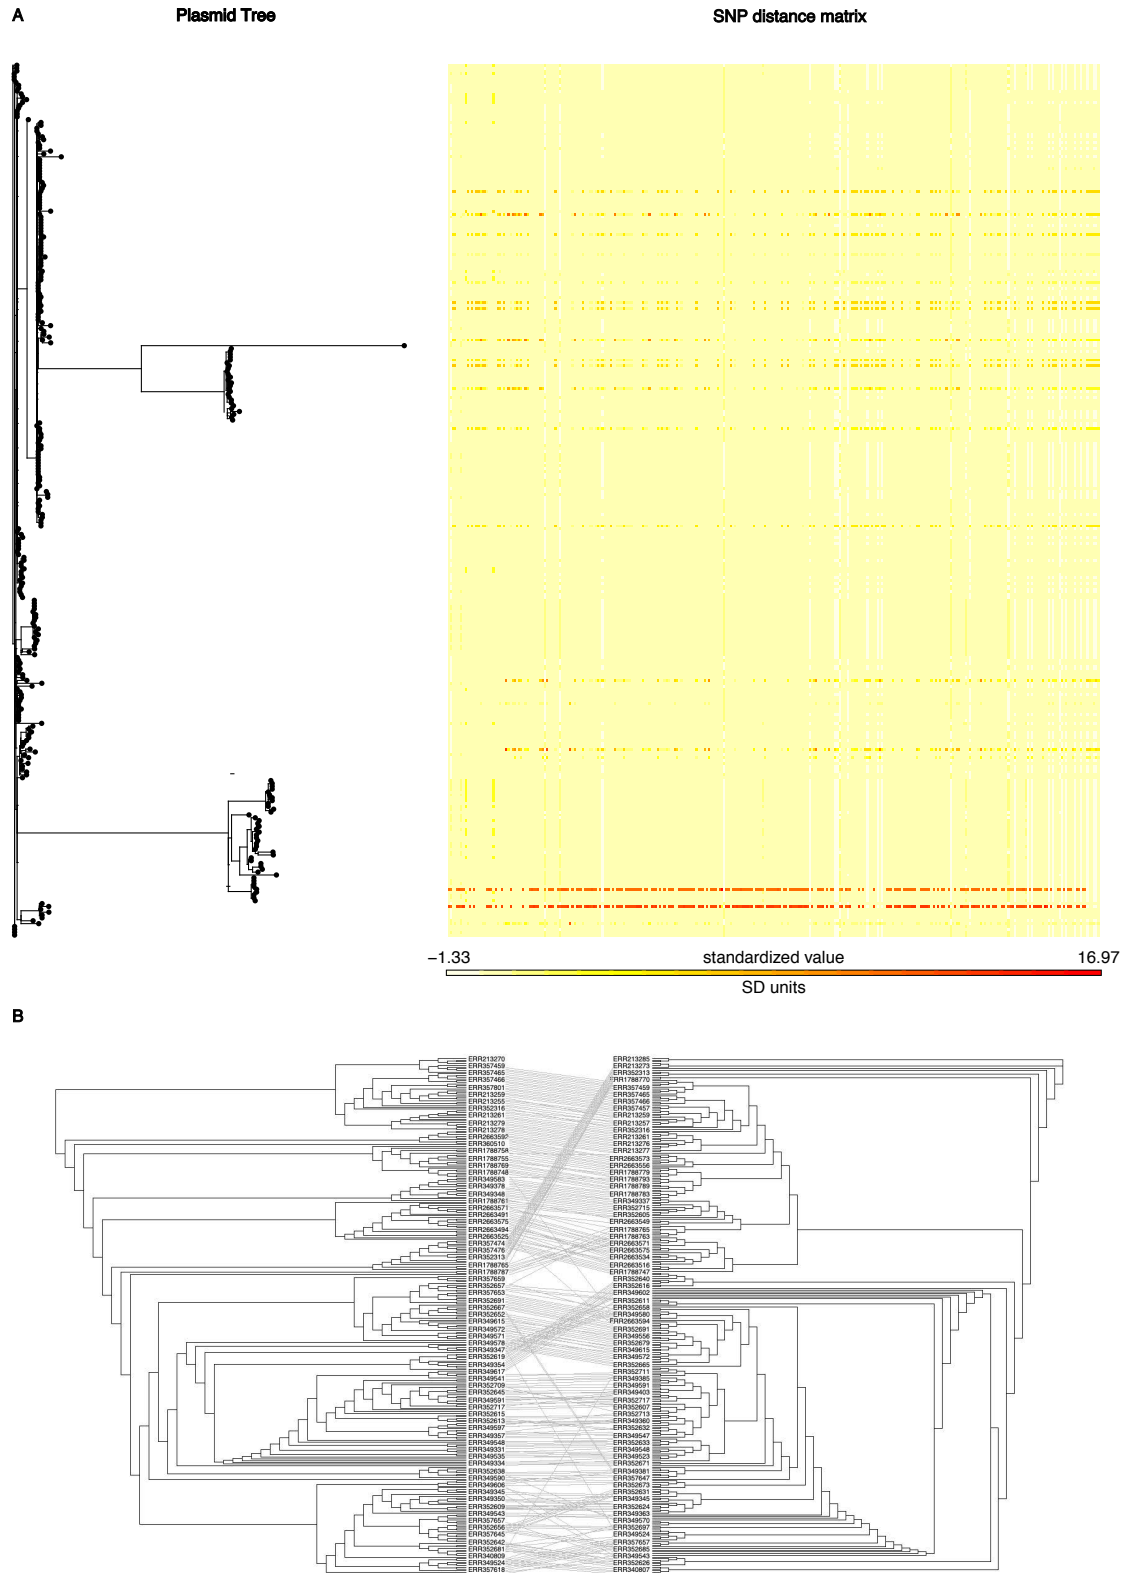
A

Plasmid Tree

SNP distance matrix

−1.33 standardized value 16.97

SD units

B

ERR213270
ERR357459
ERR357465
ERR357466
ERR357801
ERR213259
ERR213255
ERR352316
ERR213261
ERR213279
ERR213278
ERR2663597
ERR360510
ERR1788758
ERR1788755
ERR1788769
ERR1788748
ERR349583
ERR349378
ERR349348
ERR1788761
ERR2663571
ERR2663491
ERR2663575
ERR2663494
ERR2663525
ERR357474
ERR357476
ERR352313
ERR1788765
ERR1788787
ERR357659
ERR352657
ERR357653
ERR352691
ERR352667
ERR352652
ERR349615
ERR349572
ERR349578
ERR349571
ERR349578
ERR349347
ERR352619
ERR349354
ERR349617
ERR349541
ERR352709
ERR352645
ERR349591
ERR352717
ERR352615
ERR352613
ERR349597
ERR349357
ERR349548
ERR349331
ERR349535
ERR349334
ERR352638
ERR349590
ERR349606
ERR349345
ERR349350
ERR352609
ERR349543
ERR357657
ERR352656
ERR357645
ERR352642
ERR352681
ERR340809
ERR349524
ERR357618

ERR213285
ERR213273
ERR352313
ERR1788770
ERR357459
ERR357465
ERR357466
ERR357457
ERR213259
ERR213257
ERR352316
ERR213261
ERR213276
ERR213277
ERR2663573
ERR2663556
ERR1788779
ERR1788793
ERR1788789
ERR1788783
ERR349337
ERR352715
ERR352605
ERR2663549
ERR1788765
ERR1788763
ERR2663571
ERR2663575
ERR2663534
ERR2663516
ERR1788747
ERR352640
ERR352616
ERR349602
ERR352611
ERR352658
ERR349580
ERR2663594
ERR352691
ERR349556
ERR352679
ERR349615
ERR349572
ERR352665
ERR352711
ERR349385
ERR349591
ERR349403
ERR352717
ERR352607
ERR352713
ERR349360
ERR352632
ERR349547
ERR352633
ERR349548
ERR349524
ERR349523
ERR352671
ERR349381
ERR357647
ERR352673
ERR352631
ERR349345
ERR352624
ERR349363
ERR349570
ERR352697
ERR357657
ERR352685
ERR349543
ERR352626
ERR340807